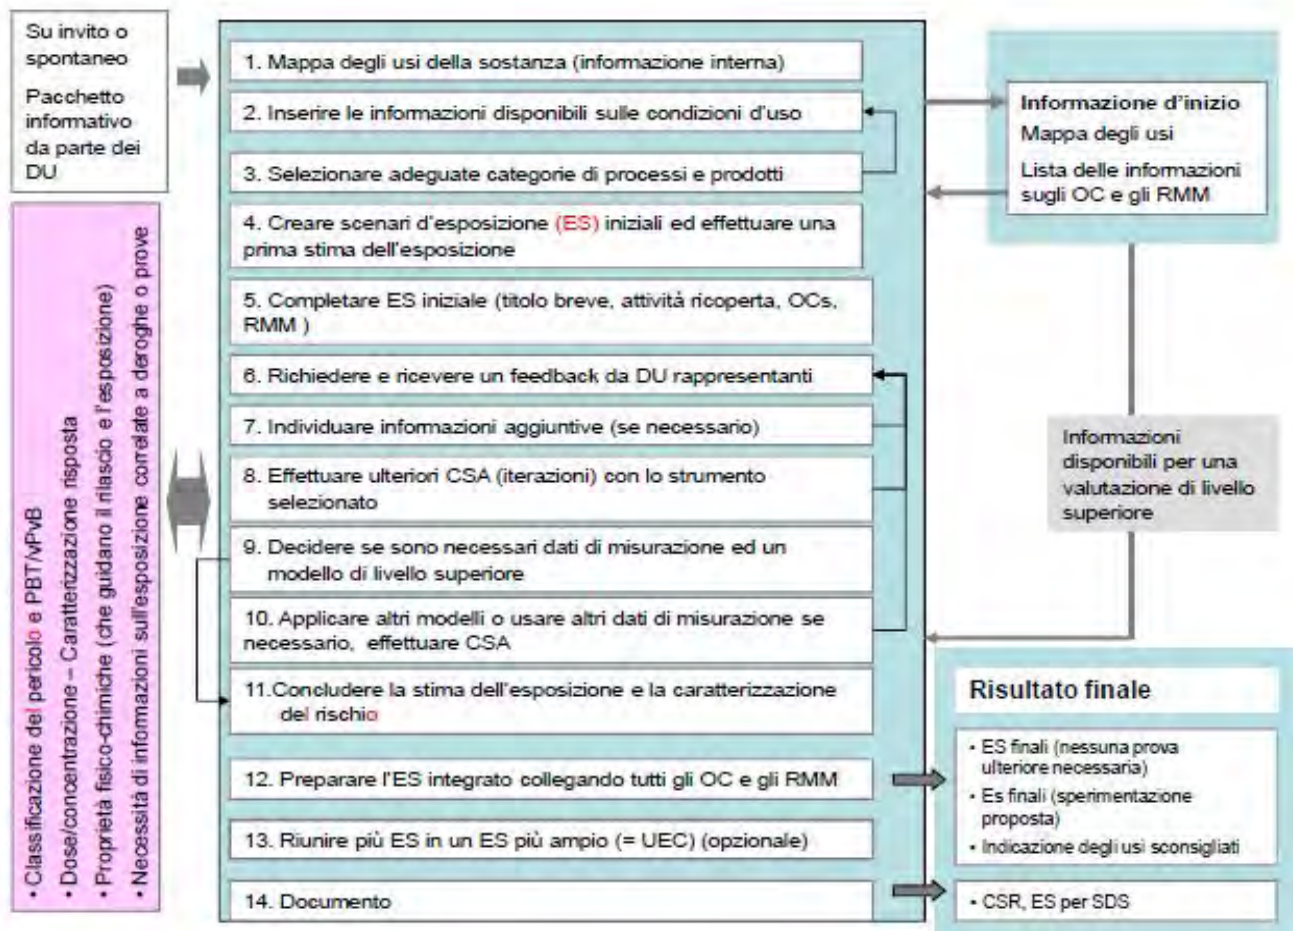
Su invito o spontaneo

Pacchetto informativo da parte dei DU

• Classificazione del pericolo e PBT/vPvB
• Dose/concentrazione – Caratterizzazione risposta
• Proprietà fisico-chimiche (che guidano il rilascio e l'esposizione)
• Necessità di informazioni sull'esposizione correlate a deroghe o prove

1. Mappa degli usi della sostanza (informazione interna)

2. Inserire le informazioni disponibili sulle condizioni d'uso

3. Selezionare adeguate categorie di processi e prodotti

4. Creare scenari d'esposizione (ES) iniziali ed effettuare una prima stima dell'esposizione

5. Completare ES iniziale (titolo breve, attività ricoperta, OCs, RMM )

6. Richiedere e ricevere un feedback da DU rappresentanti

7. Individuare informazioni aggiuntive (se necessario)

8. Effettuare ulteriori CSA (iterazioni) con lo strumento selezionato

9. Decidere se sono necessari dati di misurazione ed un modello di livello superiore

10. Applicare altri modelli o usare altri dati di misurazione se necessario, effettuare CSA

11.Concludere la stima dell'esposizione e la caratterizzazione del rischio

12. Preparare l'ES integrato collegando tutti gli OC e gli RMM

13. Riunire più ES in un ES più ampio (= UEC) (opzionale)

14. Documento

Informazione d'inizio
Mappa degli usi
Lista delle informazioni sugli OC e gli RMM

Informazioni disponibili per una valutazione di livello superiore

Risultato finale

• ES finali (nessuna prova ulteriore necessaria)
• Es finali (sperimentazione proposta)
• Indicazione degli usi sconsigliati

• CSR, ES per SDS